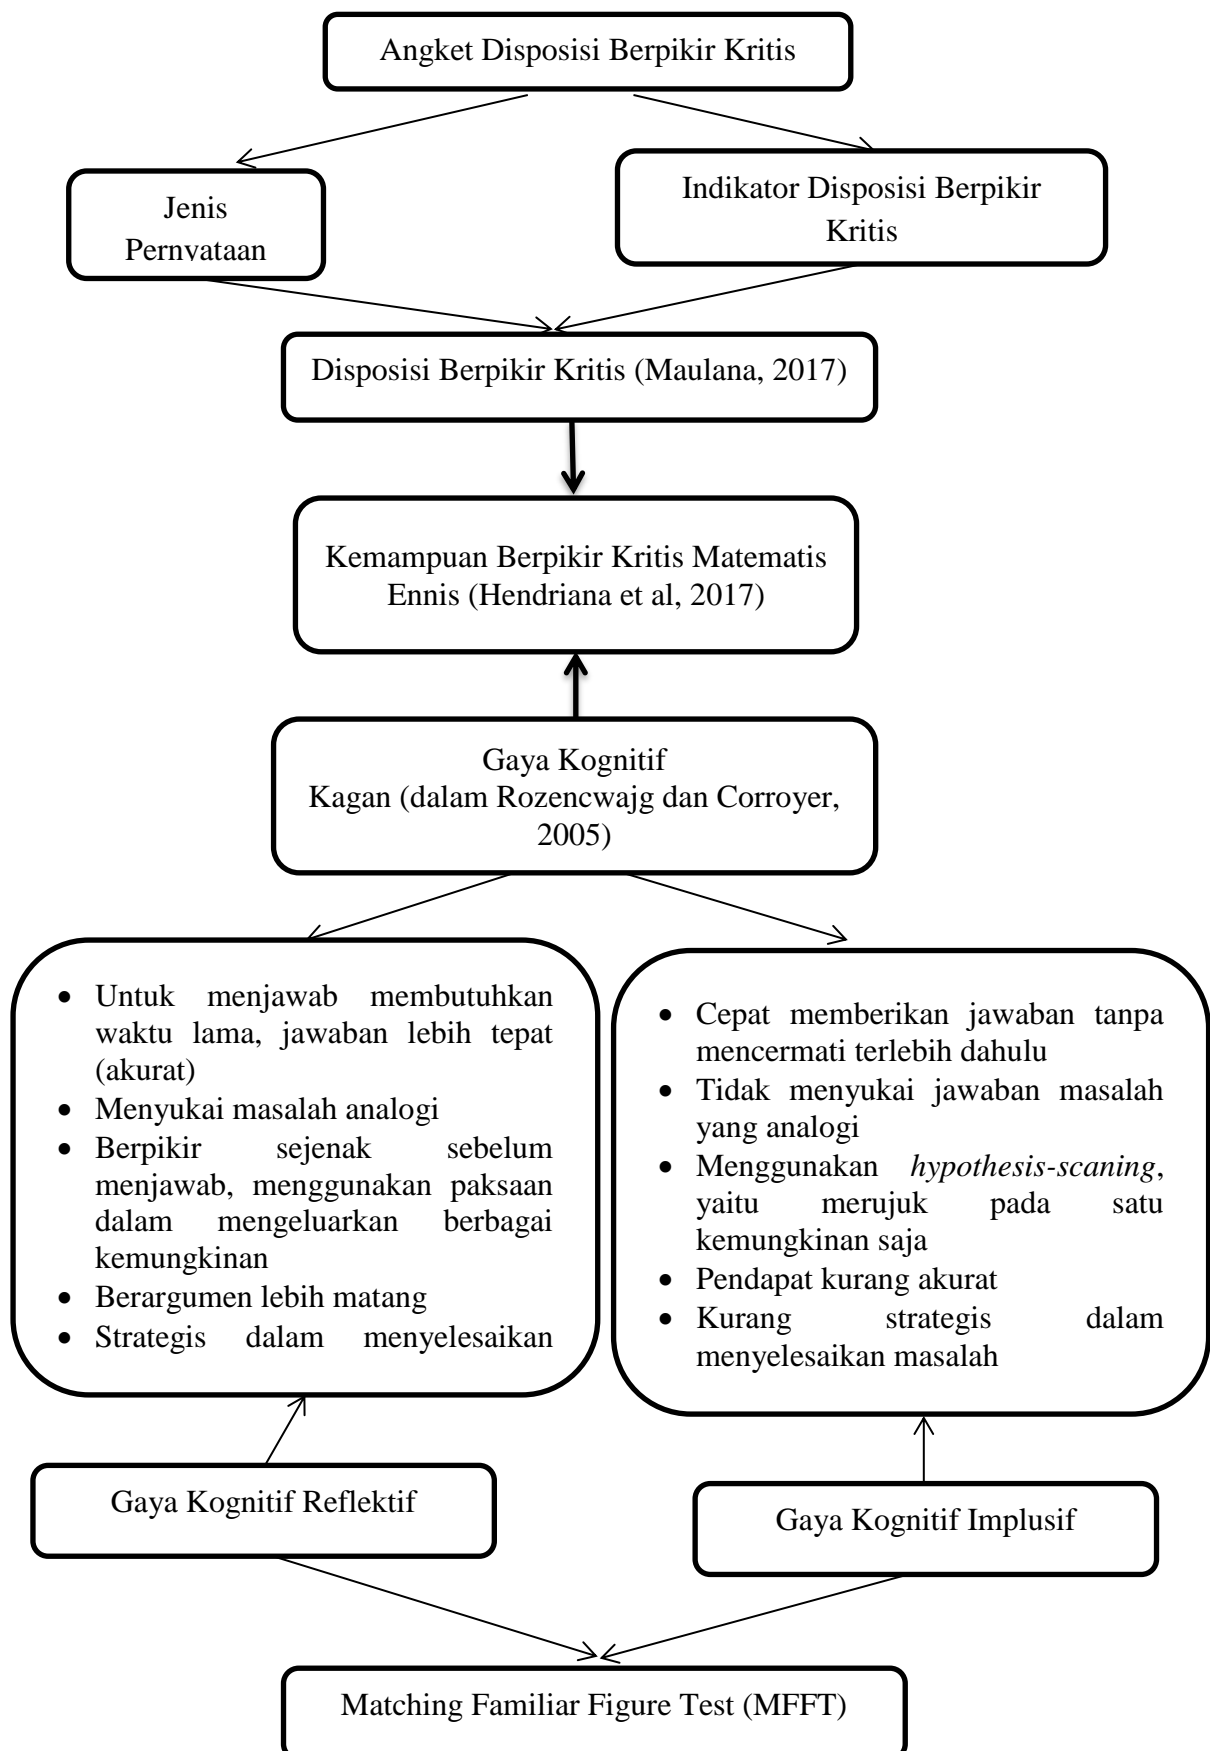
Angket Disposisi Berpikir Kritis

Jenis Pernyataan

Indikator Disposisi Berpikir Kritis

Disposisi Berpikir Kritis (Maulana, 2017)

Kemampuan Berpikir Kritis Matematis Ennis (Hendriana et al, 2017)

Gaya Kognitif
Kagan (dalam Rozencwajg dan Corroyer, 2005)

- Untuk menjawab membutuhkan waktu lama, jawaban lebih tepat (akurat)
- Menyukai masalah analogi
- Berpikir sejenak sebelum menjawab, menggunakan paksaan dalam mengeluarkan berbagai kemungkinan
- Berargumen lebih matang
- Strategis dalam menyelesaikan

- Cepat memberikan jawaban tanpa mencermati terlebih dahulu
- Tidak menyukai jawaban masalah yang analogi
- Menggunakan *hypothesis-scaning*, yaitu merujuk pada satu kemungkinan saja
- Pendapat kurang akurat
- Kurang strategis dalam menyelesaikan masalah

Gaya Kognitif Reflektif

Gaya Kognitif Implusif

Matching Familiar Figure Test (MFFT)